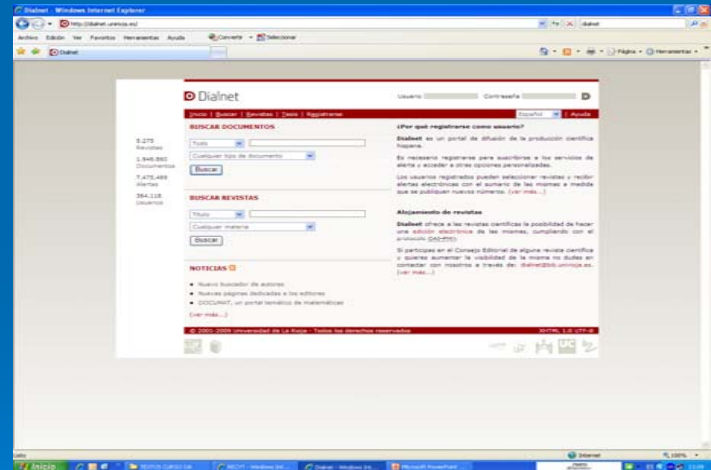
Dialnet - Windows Internet Explorer

http://dialnet.unirioja.es/

dialnet

Archivo Edición Ver Favoritos Herramientas Ayuda

Convertir Seleccionar

Dialnet

Página Herramientas

Dialnet

Usuario Contraseña

Inicio | Buscar | Revistas | Tesis | Registrarse

Español | Ayuda

BUSCAR DOCUMENTOS

Todo

Cualquier tipo de documento

Buscar

5.279 Revistas

1.946.860 Documentos

7.475.469 Alertas

384.116 Usuarios

BUSCAR REVISTAS

Título

Cualquier materia

Buscar

NOTICIAS

Nuevo buscador de autores

Nuevas páginas dedicadas a los editores

DOCUMAT, un portal temático de matemáticas

(ver más...)

¿Por qué registrarse como usuario?

Dialnet es un portal de difusión de la producción científica hispana.

Es necesario registrarse para suscribirse a los servicios de alerta y acceder a otras opciones personalizadas.

Los usuarios registrados pueden seleccionar revistas y recibir alertas electrónicas con el sumario de las mismas a medida que se publiquen nuevos números. (ver más...)

Alojamiento de revistas

Dialnet ofrece a las revistas científicas la posibilidad de hacer una edición electrónica de las mismas, cumpliendo con el protocolo OAI-PMH.

Si participas en el Consejo Editorial de alguna revista científica y quieres aumentar la visibilidad de la misma no dudes en contactar con nosotros a través de: dialnet@bib.unirioja.es. (ver más...)

© 2001-2009 Universidad de La Rioja - Todos los derechos reservados

XHTML 1.0 UTF-8

Listo

Internet

100%

Inicio

Dialnet - Windows Int...

Microsoft PowerPoint ...